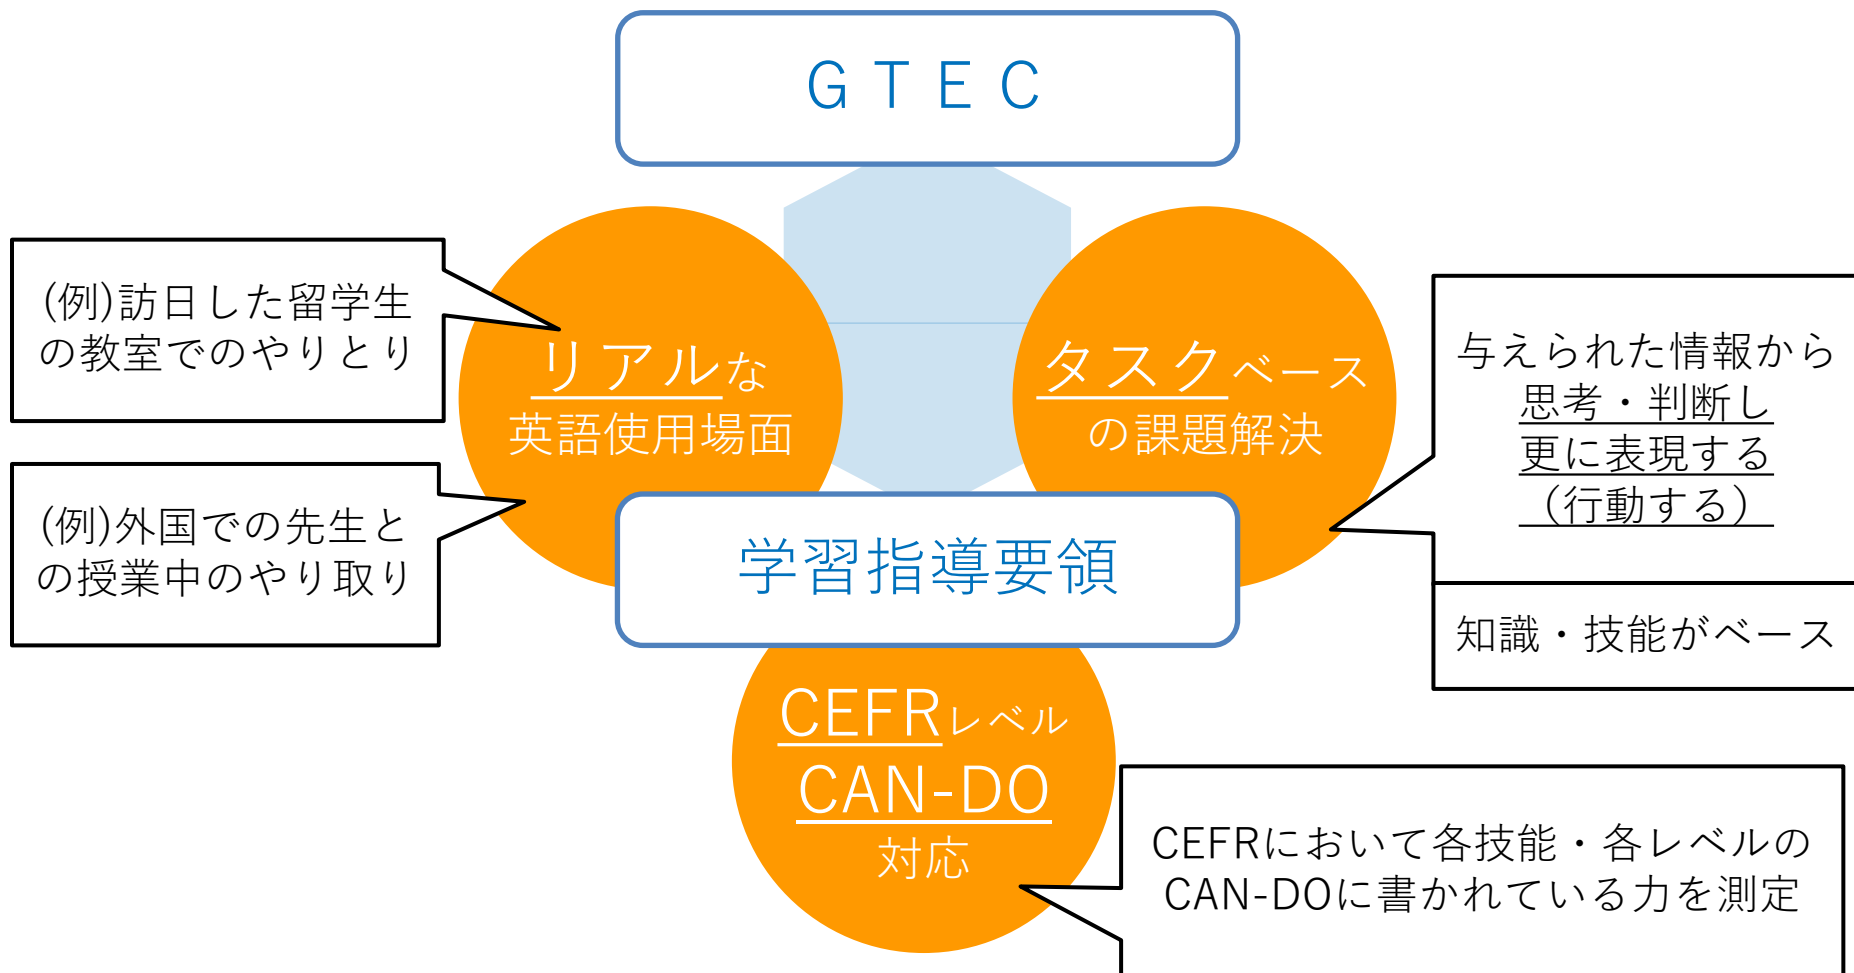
GTEC

(例)訪日した留学生の教室でのやりとり

リアルな
英語使用場面

タスクベース
の課題解決

与えられた情報から
思考・判断し
更に表現する
（行動する）

(例)外国での先生との授業中のやり取り

学習指導要領

知識・技能がベース

CEFRレベル
CAN-DO
対応

CEFRにおいて各技能・各レベルのCAN-DOに書かれている力を測定